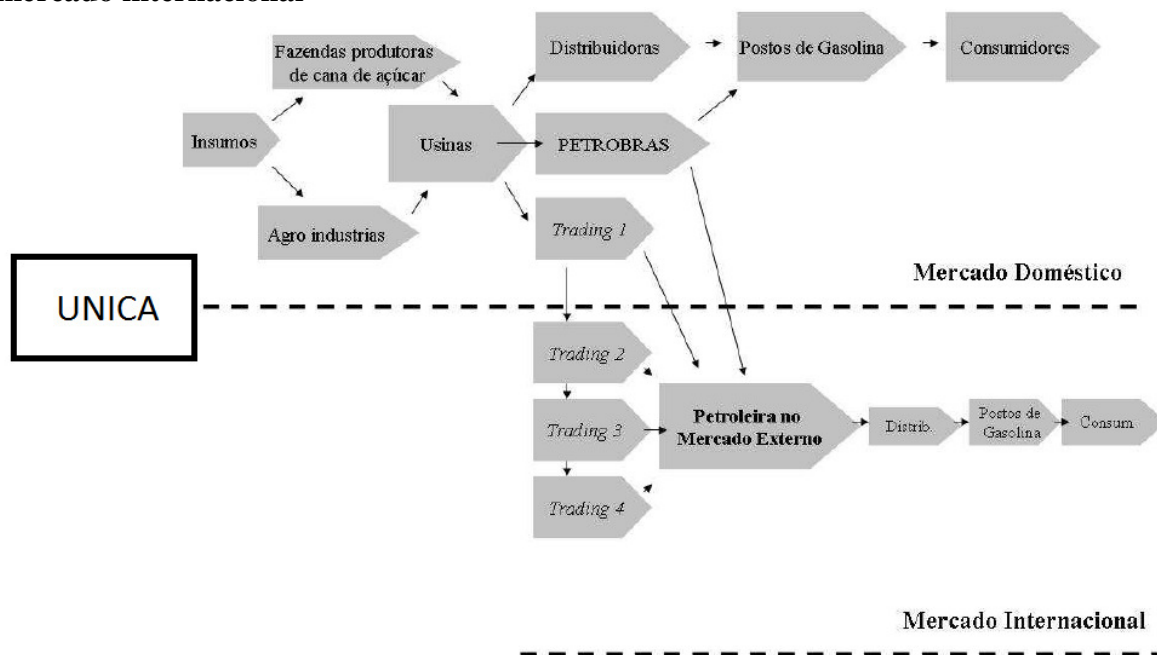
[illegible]ercado internacional

Fazendas produtoras de cana de açúcar

Insumos

Agro industrias

Usinas

Distribuidoras

PETROBRAS

Trading 1

Postos de Gasolina

Consumidores

Mercado Doméstico

UNICA

Trading 2

Trading 3

Trading 4

Petroleira no Mercado Externo

Distrib.

Postos de Gasolina

Consum.

Mercado Internacional